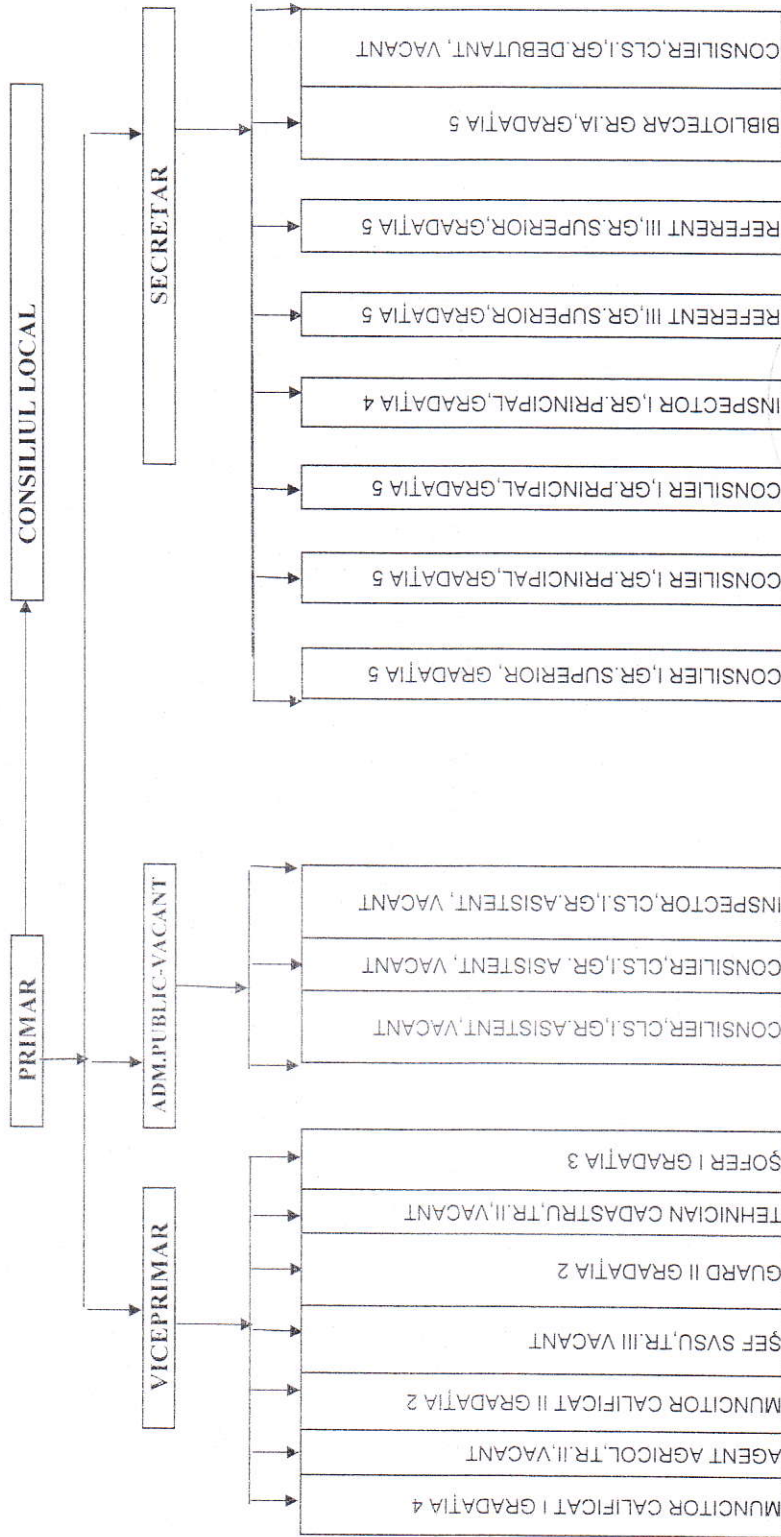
CONSILIUL LOCAL

PRIMAR

VICEPRIMAR

ADM.PUBLIC-VACANT

SECRETAR

MUNCITOR CALIFICAT I GRADAȚIA 4

AGENT AGRICOL,TR.II,VACANT

MUNCITOR CALIFICAT II GRADAȚIA 2

ȘEF SVSU,TR.III VACANT

GUARD II GRADAȚIA 2

TEHNICIAN CADASTRU,TR.II,VACANT

ȘOFER I GRADAȚIA 3

CONSILIER,CLS.I,GR.ASISTENT,VACANT

CONSILIER,CLS.I,GR. ASISTENT, VACANT

INSPECTOR,CLS.I,GR.ASISTENT, VACANT

CONSILIER I,GR.SUPERIOR, GRADAȚIA 5

CONSILIER I,GR.PRINCIPAL,GRADAȚIA 5

CONSILIER I,GR.PRINCIPAL,GRADAȚIA 5

INSPECTOR I,GR.PRINCIPAL,GRADAȚIA 4

REFERENT III,GR.SUPERIOR,GRADAȚIA 5

REFERENT III,GR.SUPERIOR,GRADAȚIA 5

BIBLIOTECAR GR.IA,GRADAȚIA 5

CONSILIER,CLS.I,GR.DEBUTANT, VACANT